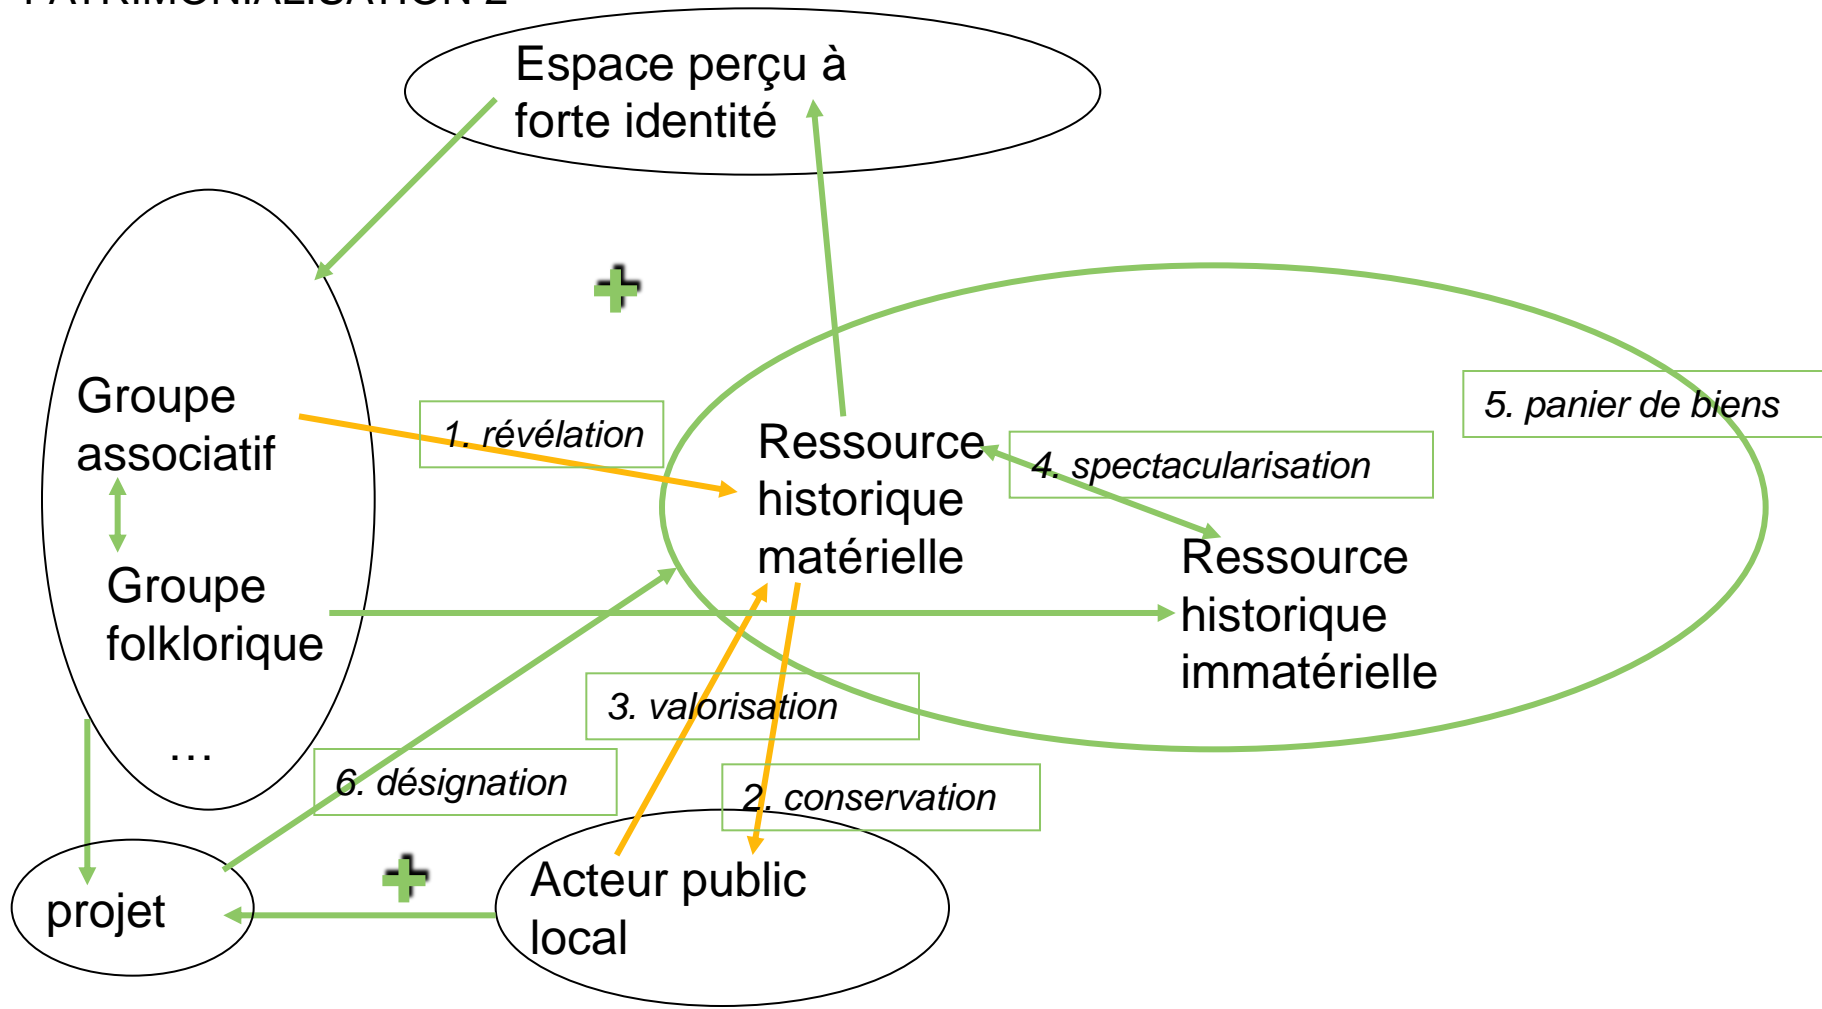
PATRIMONIALISATION 2

Espace perçu à forte identité

Groupe associatif

Groupe folklorique

…

1. révélation

Ressource historique matérielle

4. spectacularisation

5. panier de biens

Ressource historique immatérielle

3. valorisation

6. désignation

2. conservation

projet

Acteur public local